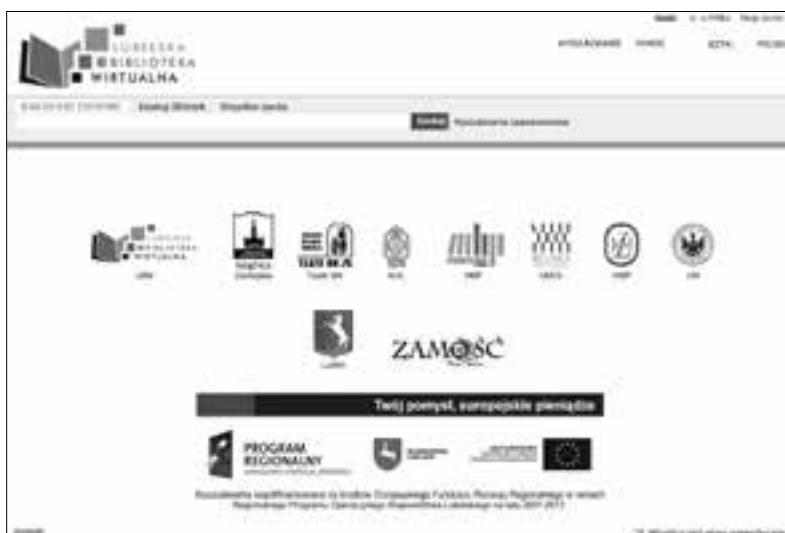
LUBELSKA
BIBLIOTEKA
WIRTUALNA

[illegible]

WYSZUKIWANIE POMOC JĘZYK POLSKI

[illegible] Katalog Zbiorów Wszystkie zasoby

Szukaj Wyszukiwanie zaawansowane

LUBELSKA BIBLIOTEKA WIRTUALNA

LBW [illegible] Teatr NN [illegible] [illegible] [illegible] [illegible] UM

ZAMOŚĆ

Twój pomysł, europejskie pieniądze

PROGRAM REGIONALNY

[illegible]